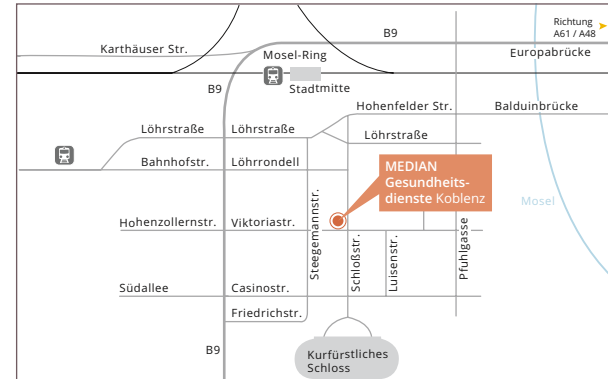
Richtung A61 / A48

B9

Karthäuser Str.

Europabrücke

Mosel-Ring

Stadtmitte

B9

Hohenfelder Str.

Balduinbrücke

Löhrstraße

Löhrstraße

Löhrstraße

Bahnhofstr.

Löhrrondell

MEDIAN Gesundheitsdienste Koblenz

Mosel

Hohenzollernstr.

Viktoriastr.

Steegemannstr.

Schloßstr.

Luisenstr.

Pfuhlgasse

Südallee

Casinostr.

Friedrichstr.

B9

Kurfürstliches Schloss